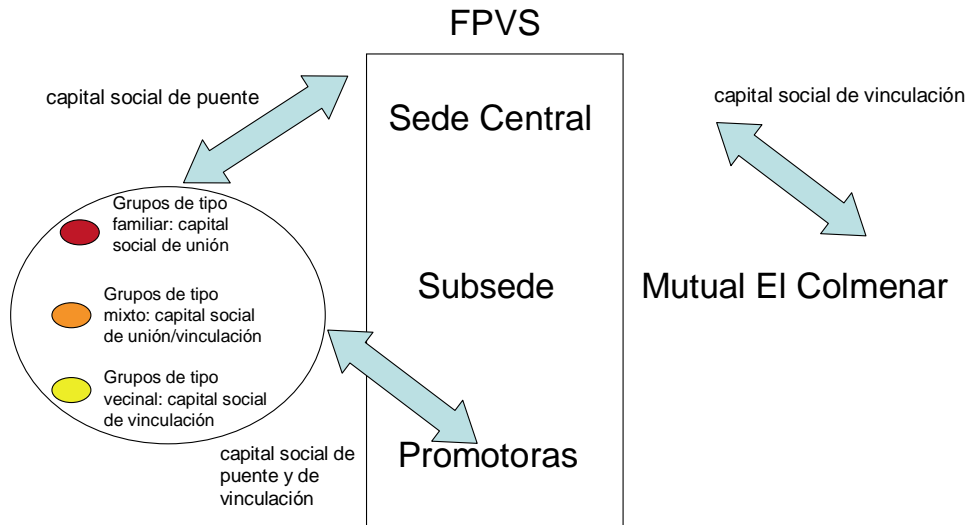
FPVS

capital social de puente

Sede Central

capital social de vinculación

Grupos de tipo familiar: capital social de unión

Grupos de tipo mixto: capital social de unión/vinculación

Grupos de tipo vecinal: capital social de vinculación

Subsede

Mutual El Colmenar

capital social de puente y de vinculación

Promotoras